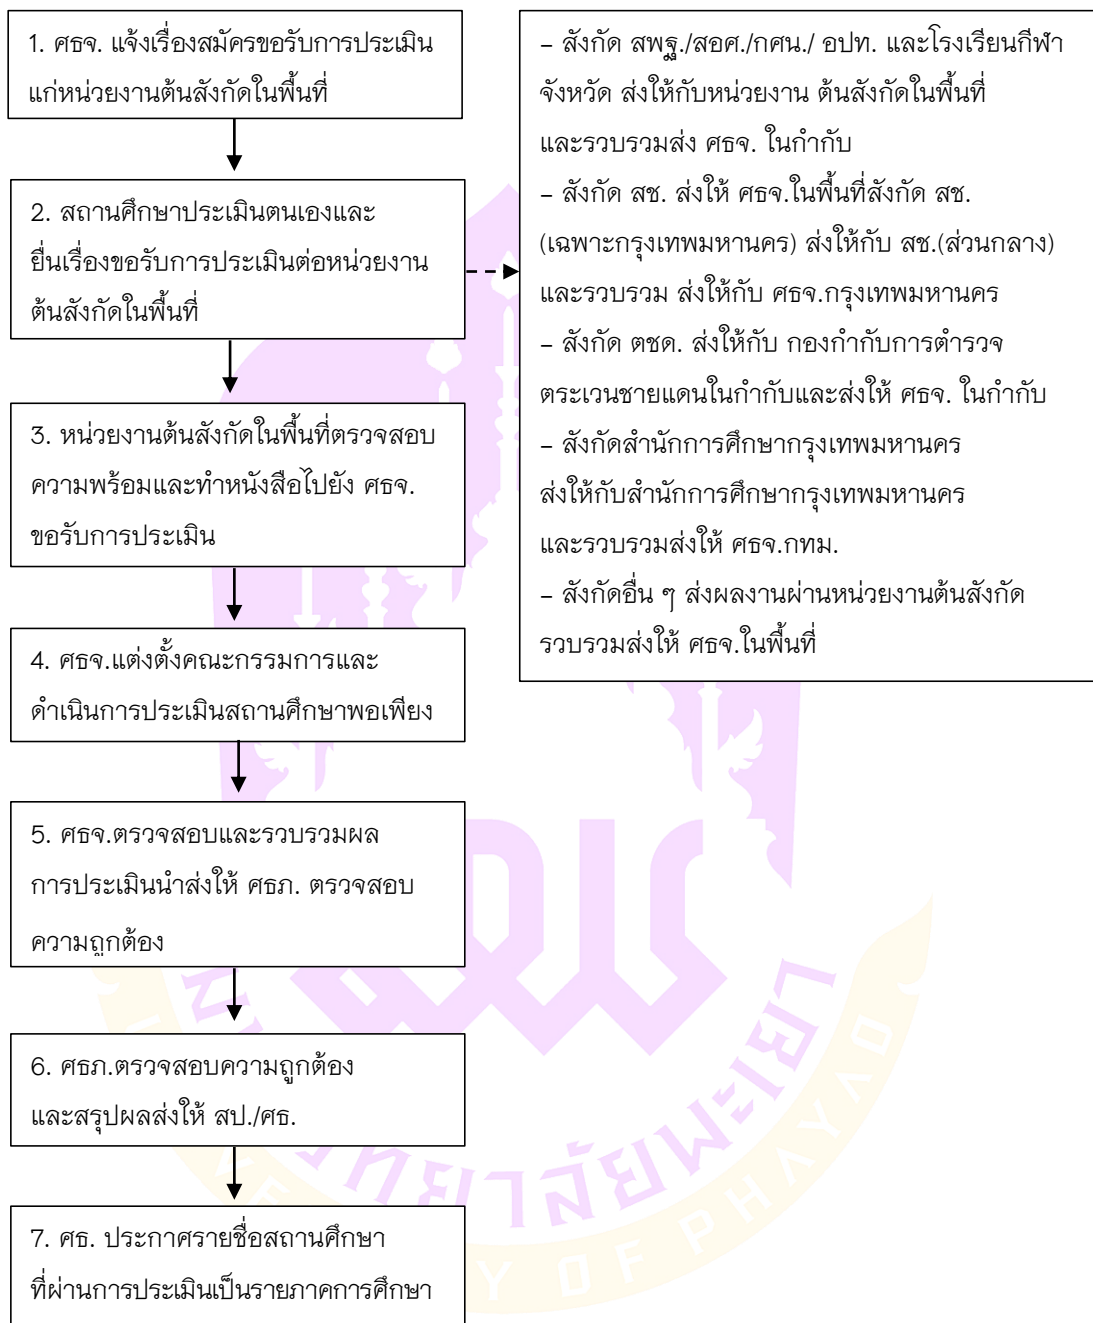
1. ศธจ. แจ้งเรื่องสมัครขอรับการประเมิน แก่หน่วยงานต้นสังกัดในพื้นที่

2. สถานศึกษาประเมินตนเองและ ยื่นเรื่องขอรับการประเมินต่อหน่วยงาน ต้นสังกัดในพื้นที่

3. หน่วยงานต้นสังกัดในพื้นที่ตรวจสอบ ความพร้อมและทำหนังสือไปยัง ศธจ. ขอรับการประเมิน

4. ศธจ.แต่งตั้งคณะกรรมการและ ดำเนินการประเมินสถานศึกษาพอเพียง

5. ศธจ.ตรวจสอบและรวบรวมผล การประเมินนำส่งให้ ศธภ. ตรวจสอบ ความถูกต้อง

6. ศธภ.ตรวจสอบความถูกต้อง และสรุปผลส่งให้ สป./ศธ.

7. ศธ. ประกาศรายชื่อสถานศึกษา ที่ผ่านการประเมินเป็นรายภาคการศึกษา

– สังกัด สพฐ./สอศ./กศน./ อปท. และโรงเรียนกีฬา จังหวัด ส่งให้กับหน่วยงาน ต้นสังกัดในพื้นที่ และรวบรวมส่ง ศธจ. ในกำกับ
– สังกัด สช. ส่งให้ ศธจ.ในพื้นที่สังกัด สช. (เฉพาะกรุงเทพมหานคร) ส่งให้กับ สช.(ส่วนกลาง) และรวบรวม ส่งให้กับ ศธจ.กรุงเทพมหานคร
– สังกัด ตชด. ส่งให้กับ กองกำกับการตำรวจ ตระเวนชายแดนในกำกับและส่งให้ ศธจ. ในกำกับ
– สังกัดสำนักการศึกษากรุงเทพมหานคร ส่งให้กับสำนักการศึกษากรุงเทพมหานคร และรวบรวมส่งให้ ศธจ.กทม.
– สังกัดอื่น ๆ ส่งผลงานผ่านหน่วยงานต้นสังกัด รวบรวมส่งให้ ศธจ.ในพื้นที่